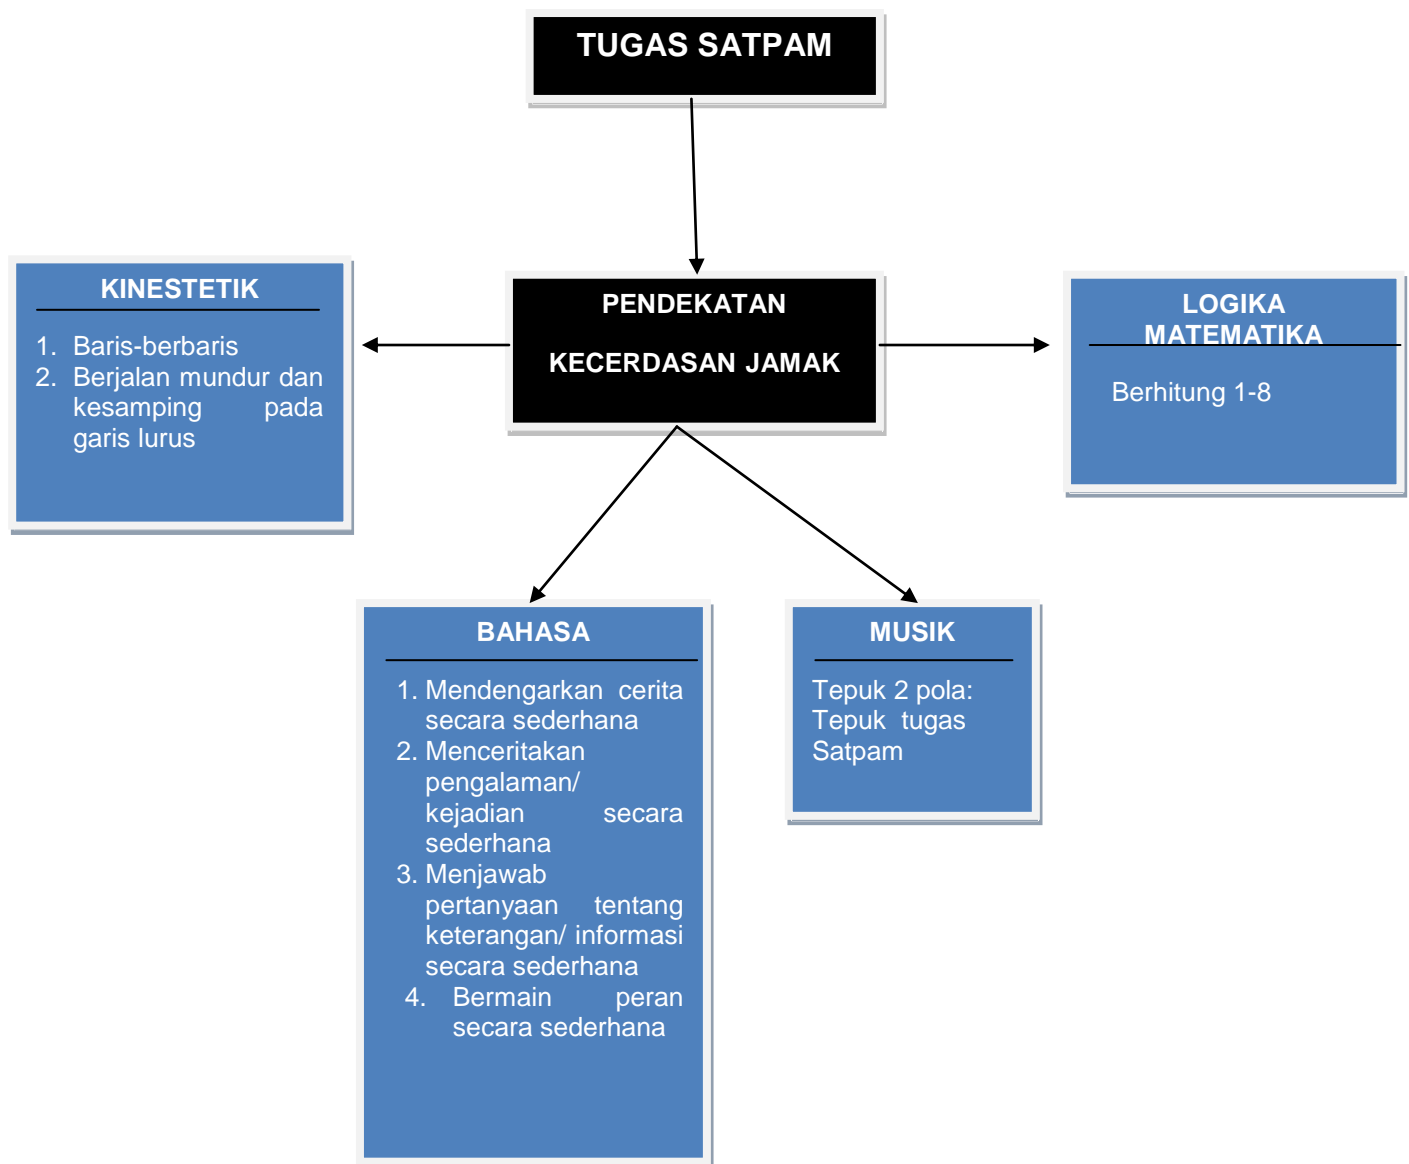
TUGAS SATPAM

KINESTETIK

1. Baris-berbaris
2. Berjalan mundur dan kesamping pada garis lurus

PENDEKATAN

KECERDASAN JAMAK

LOGIKA MATEMATIKA

Berhitung 1-8

BAHASA

1. Mendengarkan cerita secara sederhana
2. Menceritakan pengalaman/ kejadian secara sederhana
3. Menjawab pertanyaan tentang keterangan/ informasi secara sederhana
4. Bermain peran secara sederhana

MUSIK

Tepuk 2 pola: Tepuk tugas Satpam